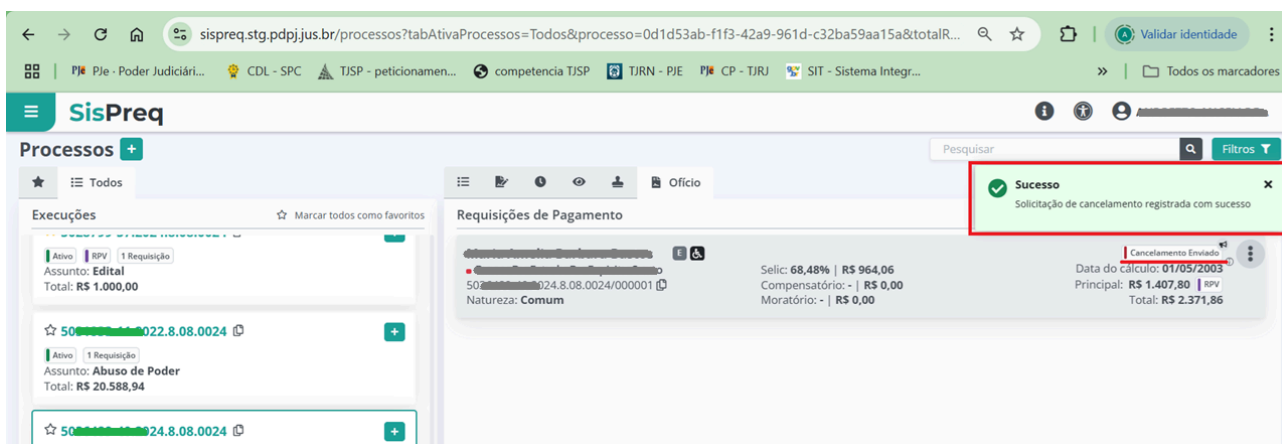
sispreq.stg.pdpj.jus.br/processos?tabAtivaProcessos=Todos&processo=0d1d53ab-f1f3-42a9-961d-c32ba59aa15a&totalR...

Validar identidade

PJe - Poder Judiciári... CDL - SPC TJSP - peticionamen... competencia TJSP TJRN - PJE CP - TJRJ SIT - Sistema Integr... » Todos os marcadores

SisPreq

Processos +

Pesquisar Filtros

Todos

Execuções Marcar todos como favoritos

Ativo RPV 1 Requisição
Assunto: Edital
Total: R$ 1.000,00

50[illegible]022.8.08.0024
Ativo 1 Requisição
Assunto: Abuso de Poder
Total: R$ 20.588,94

50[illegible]024.8.08.0024

Ofício

Requisições de Pagamento

50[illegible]024.8.08.0024/000001
Natureza: Comum

Selic: 68,48% | R$ 964,06
Compensatório: - | R$ 0,00
Moratório: - | R$ 0,00

Cancelamento Enviado
Data do cálculo: 01/05/2003
Principal: R$ 1.407,80 RPV
Total: R$ 2.371,86

Sucesso
Solicitação de cancelamento registrada com sucesso